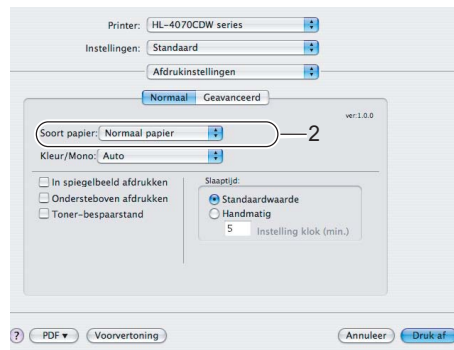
Printer: HL-4070CDW series

Instellingen: Standaard

Afdrukinstellingen

Normaal Geavanceerd

ver:1.0.0

Soort papier: Normaal papier

2

Kleur/Mono: Auto

In spiegelbeeld afdrukken

Ondersteboven afdrukken

Toner-bespaarstand

Slaaptijd:

Standaardwaarde

Handmatig

5 Instelling klok (min.)

? PDF ▾ Voorvertoning Annuleer Druk af